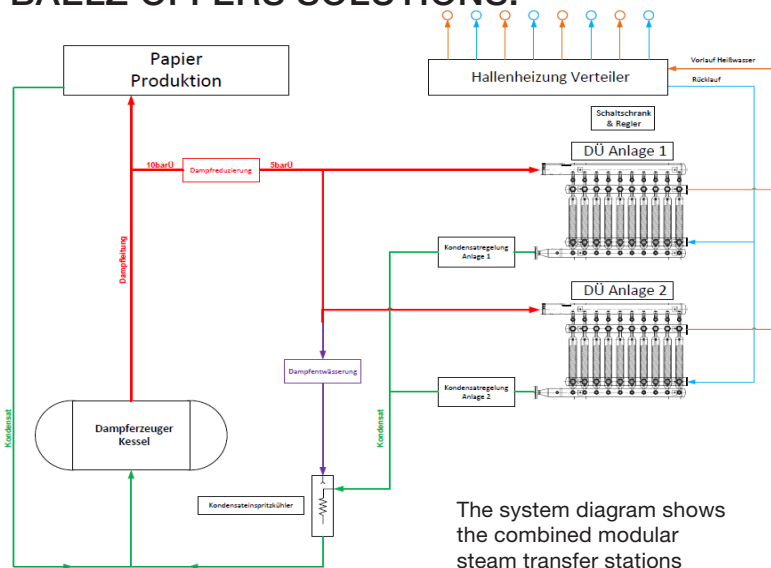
BALLE OFFERS SOLUTIONS:

Papier Produktion

Hallenheizung Verteiler

Vorlauf Heißwasser

Rücklauf

Schaltschrank & Regler

10barÜ

Dampfreduzierung

5barÜ

DÜ Anlage 1

Kondensatregelung Anlage 1

DÜ Anlage 2

Dampfleitung

Dampfentwässerung

Kondensatregelung Anlage 2

Dampferzeuger Kessel

Kondensat

Kondensat

Kondensateinspritzkühler

The system diagram shows the combined modular steam transfer stations